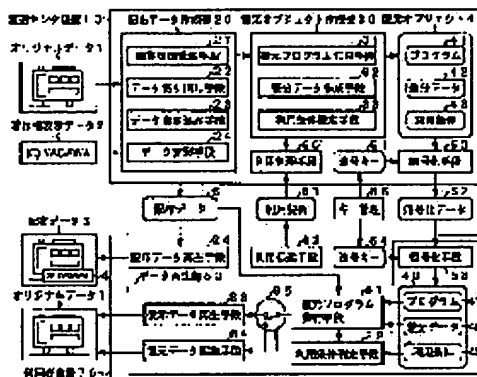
記録再生装置1 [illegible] 記録データ作成部20 復元プログラム作成部30 復元アプリケーション4

オリジナルデータ1

オリジナルデータ1

IQ VAGANA

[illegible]

データ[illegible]

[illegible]

データ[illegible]

復元プログラム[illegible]

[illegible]

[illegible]

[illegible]

プログラム

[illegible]

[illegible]

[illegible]

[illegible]

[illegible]

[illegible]

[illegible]

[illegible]

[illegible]

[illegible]

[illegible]

記録データ3

オリジナルデータ1

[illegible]

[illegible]

復元プログラム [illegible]

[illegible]

プログラム

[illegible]

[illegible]

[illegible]